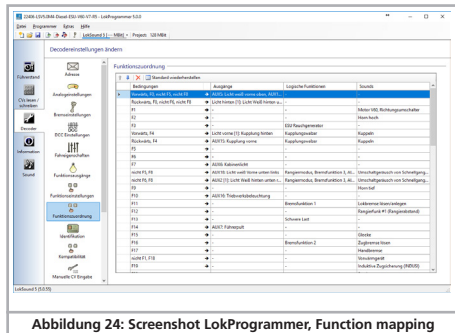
23406 LD/EDM4-Diesel ESU-V60-V7-95 - LokProgrammer 5.0.0

Datei Programmer Extras Hilfe

LokSound 5 (--- MBit) Project: 128 MBit

Decodereinstellungen ändern

Fahrerstand

CV's lesen / schreiben

Decoder

Information

Sound

Adresse

Analogeinstellungen

Bremseinstellungen

DCC Einstellungen

Fahreigenschaften

Funktionsausgänge

Funktionseinstellungen

Funktionszuordnung

Identifikation

Kompatibilität

Manuelle CV Eingabe

Funktionszuordnung

Standard wiederherstellen

| Bedingungen | | Ausgänge | Logische Funktionen | Sounds |
|---|---|---|---|---|
| Vorwärts, F0, nicht F8, nicht F9 | ➔ | AUX5: Licht weiß vorne oben, AUX1... | | |
| Rückwärts, F0, nicht F8, nicht F9 | ➔ | Licht hinten [1]: Licht Weiß hinten u... | | |
| F1 | ➔ | | | Motor V60, Richtungsumschalter |
| F2 | ➔ | | | Horn hoch |
| F3 | ➔ | | ESU Rauchgenerator | |
| Vorwärts, F4 | ➔ | Licht vorne [1]: Kupplung hinten | Kupplungswalzer | Kuppeln |
| Rückwärts, F4 | ➔ | AUX15: Kupplung vorne | Kupplungswalzer | Kuppeln |
| F5 | ➔ | | | |
| F6 | ➔ | | | |
| F7 | ➔ | AUX6: Kabinenlicht | | |
| nicht F5, F8 | ➔ | AUX16: Licht weiß hinten unten links... | Rangiermodus, Bremsfunktion 3, A... | Umschaltgeräusch von Schnellgang... |
| nicht F8, F9 | ➔ | AUX5: Licht Weiß hinten unten r... | Rangiermodus, Bremsfunktion 3, A... | Umschaltgeräusch von Schnellgang... |
| F9 | ➔ | | | Horn tief |
| F10 | ➔ | AUX10: Triebwerksbeleuchtung | | |
| F11 | ➔ | | Bremsfunktion 1 | Lokbremse lösen/anlegen |
| F12 | ➔ | | | Fangjefund #1 (Ereignisbistend) |
| F13 | ➔ | | Schwere Last | |
| F14 | ➔ | AUX7: Fahrerpult | | |
| F15 | ➔ | | | Glocke |
| F16 | ➔ | | Bremsfunktion 2 | Zugbremse lösen |
| F17 | ➔ | | | Handbremse |
| nicht F1, F18 | ➔ | | | Vorsorgerät |
| F19 | ➔ | | | Induktive Zugsicherung (INDUSI) |

LokSound 5 [5.0.0]

Abbildung 24: Screenshot LokProgrammer, Function mapping